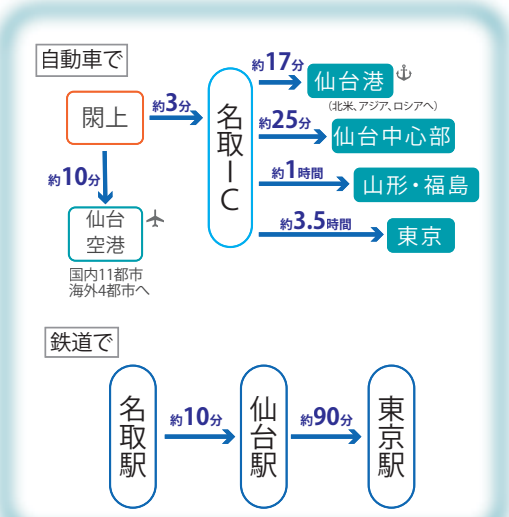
自動車で

閖上

約3分

名取IC

約17分 仙台港

（北米、アジア、ロシアへ）

約25分 仙台中心部

約1時間 山形・福島

約3.5時間 東京

約10分

仙台空港

国内11都市
海外4都市へ

鉄道で

名取駅

約10分

仙台駅

約90分

東京駅